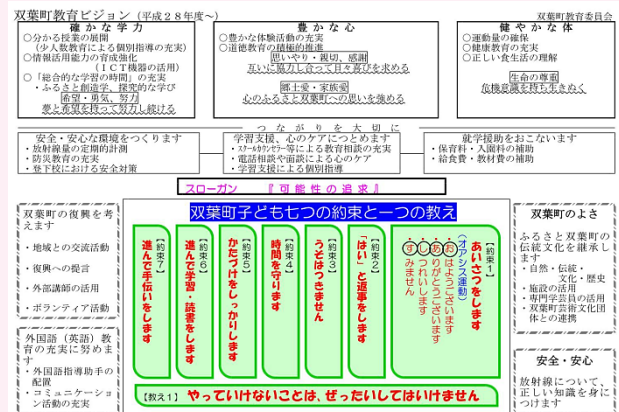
双葉町教育ビジョン（平成２８年度～）

双葉町教育委員会

確かな学力
○分かる授業の展開
（少人数教育による個別指導の充実）
○情報活用能力の育成強化
（ＩＣＴ機器の活用）
○「総合的な学習の時間」の充実
・ふるさと創造学、探究的な学び
希望・勇気、努力
夢と希望を持って努力し続ける

豊かなこころ
○豊かな体験活動の充実
○道徳教育の積極的推進
思いやり・親切、感謝
互いに協力し合って日々喜びを求める
郷土愛・家族愛
心のふるさと双葉町への思いを強める

健やかな体
○運動量の確保
○健康教育の充実
○正しい食生活の理解
生命の尊重
危機意識を持ち生きぬく

つながりを大切に

安全・安心な環境をつくります
・放射線量の定期的計測
・防災教育の充実
・登下校における安全対策

学習支援、心のケアにつとめます
・スクールカウンセラー等による教育相談の充実
・電話相談や面談による心のケア
・学習支援による学力向上

就学援助をおこないます
・保育料、入園料の補助
・給食費、教材費の補助

スローガン　『可能性の追求』

双葉町子ども七つの約束と一つの教え

双葉町の復興を考えます
・地域との交流活動
・復興への提言
・外部講師の活用
・ボランティア活動

外国語（英語）教育の充実に努めます
・外国語指導助手の配置
・コミュニケーション活動の充実

【約束７】進んで手伝いをします

【約束６】進んで学習・読書をします

【約束５】かたづけをしっかりします

【約束４】時間を守ります

【約束３】うそはつきません

【約束２】「はい」と返事をします

【約束１】あいさつをします
（オアシス運動）
おはようございます
ありがとうございます
しつれいします
すみません

【教え１】やっていけないことは、ぜったいしてはいけません

双葉町のよさ
ふるさと双葉町の伝統文化を継承します
・自然・伝統・文化・歴史
・施設の活用
・専門学芸員の活用
・双葉町芸術文化団体との連携

安全・安心
放射線について、正しい知識を身につけます